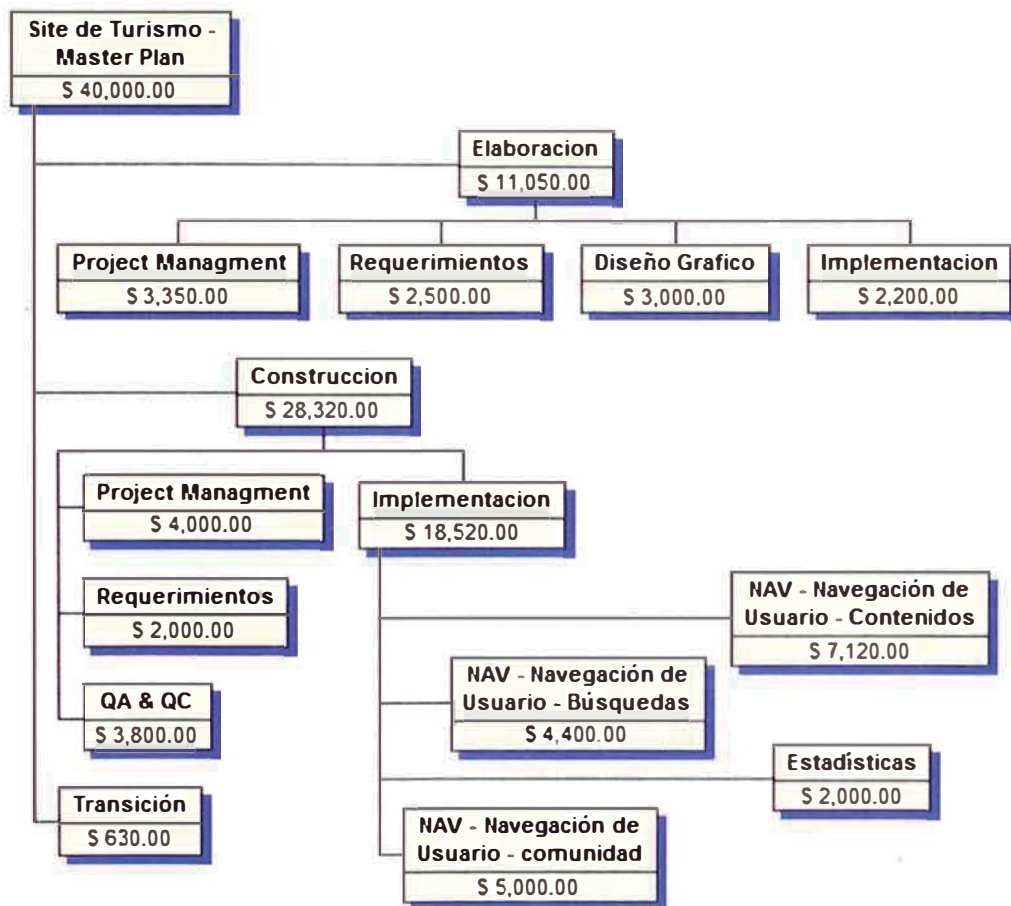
Site de Turismo - Master Plan
S 40,000.00

Elaboracion
S 11,050.00

Project Managment
S 3,350.00

Requerimientos
S 2,500.00

Diseño Grafico
S 3,000.00

Implementacion
S 2,200.00

Construccion
S 28,320.00

Project Managment
S 4,000.00

Implementacion
S 18,520.00

NAV - Navegación de Usuario - Contenidos
S 7,120.00

Requerimientos
S 2,000.00

NAV - Navegación de Usuario - Búsquedas
S 4,400.00

QA & QC
S 3,800.00

Estadísticas
S 2,000.00

Transición
S 630.00

NAV - Navegación de Usuario - comunidad
S 5,000.00